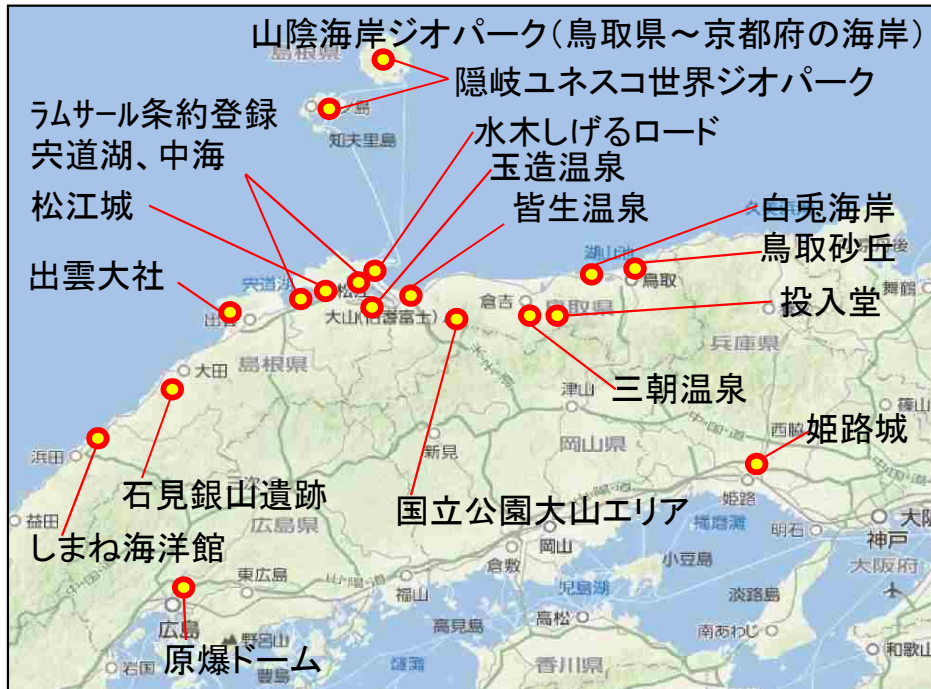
山陰海岸ジオパーク(鳥取県～京都府の海岸)
隠岐ユネスコ世界ジオパーク
ラムサール条約登録
宍道湖、中海
水木しげるロード
玉造温泉
皆生温泉
松江城
白兎海岸
鳥取砂丘
出雲大社
投入堂
三朝温泉
姫路城
石見銀山遺跡
国立公園大山エリア
しまね海洋館
原爆ドーム

島根県
知夫里島
宍道湖
松江
出雲
大山(伯耆富士)
倉吉
鳥取県
湖山池
鳥取
舞鶴
福知山
大田
島根県
兵庫県
津山
浜田
新見
岡山県
西脇
益田
広島県
姫路
播磨灘
大阪
神戸
大阪府
岡山
倉敷
小豆島
東広島
福山
児島湖
淡路島
広島
野呂山
高見島
高松
南あわじ
和歌山
岩国
豊島
燧灘
香川県